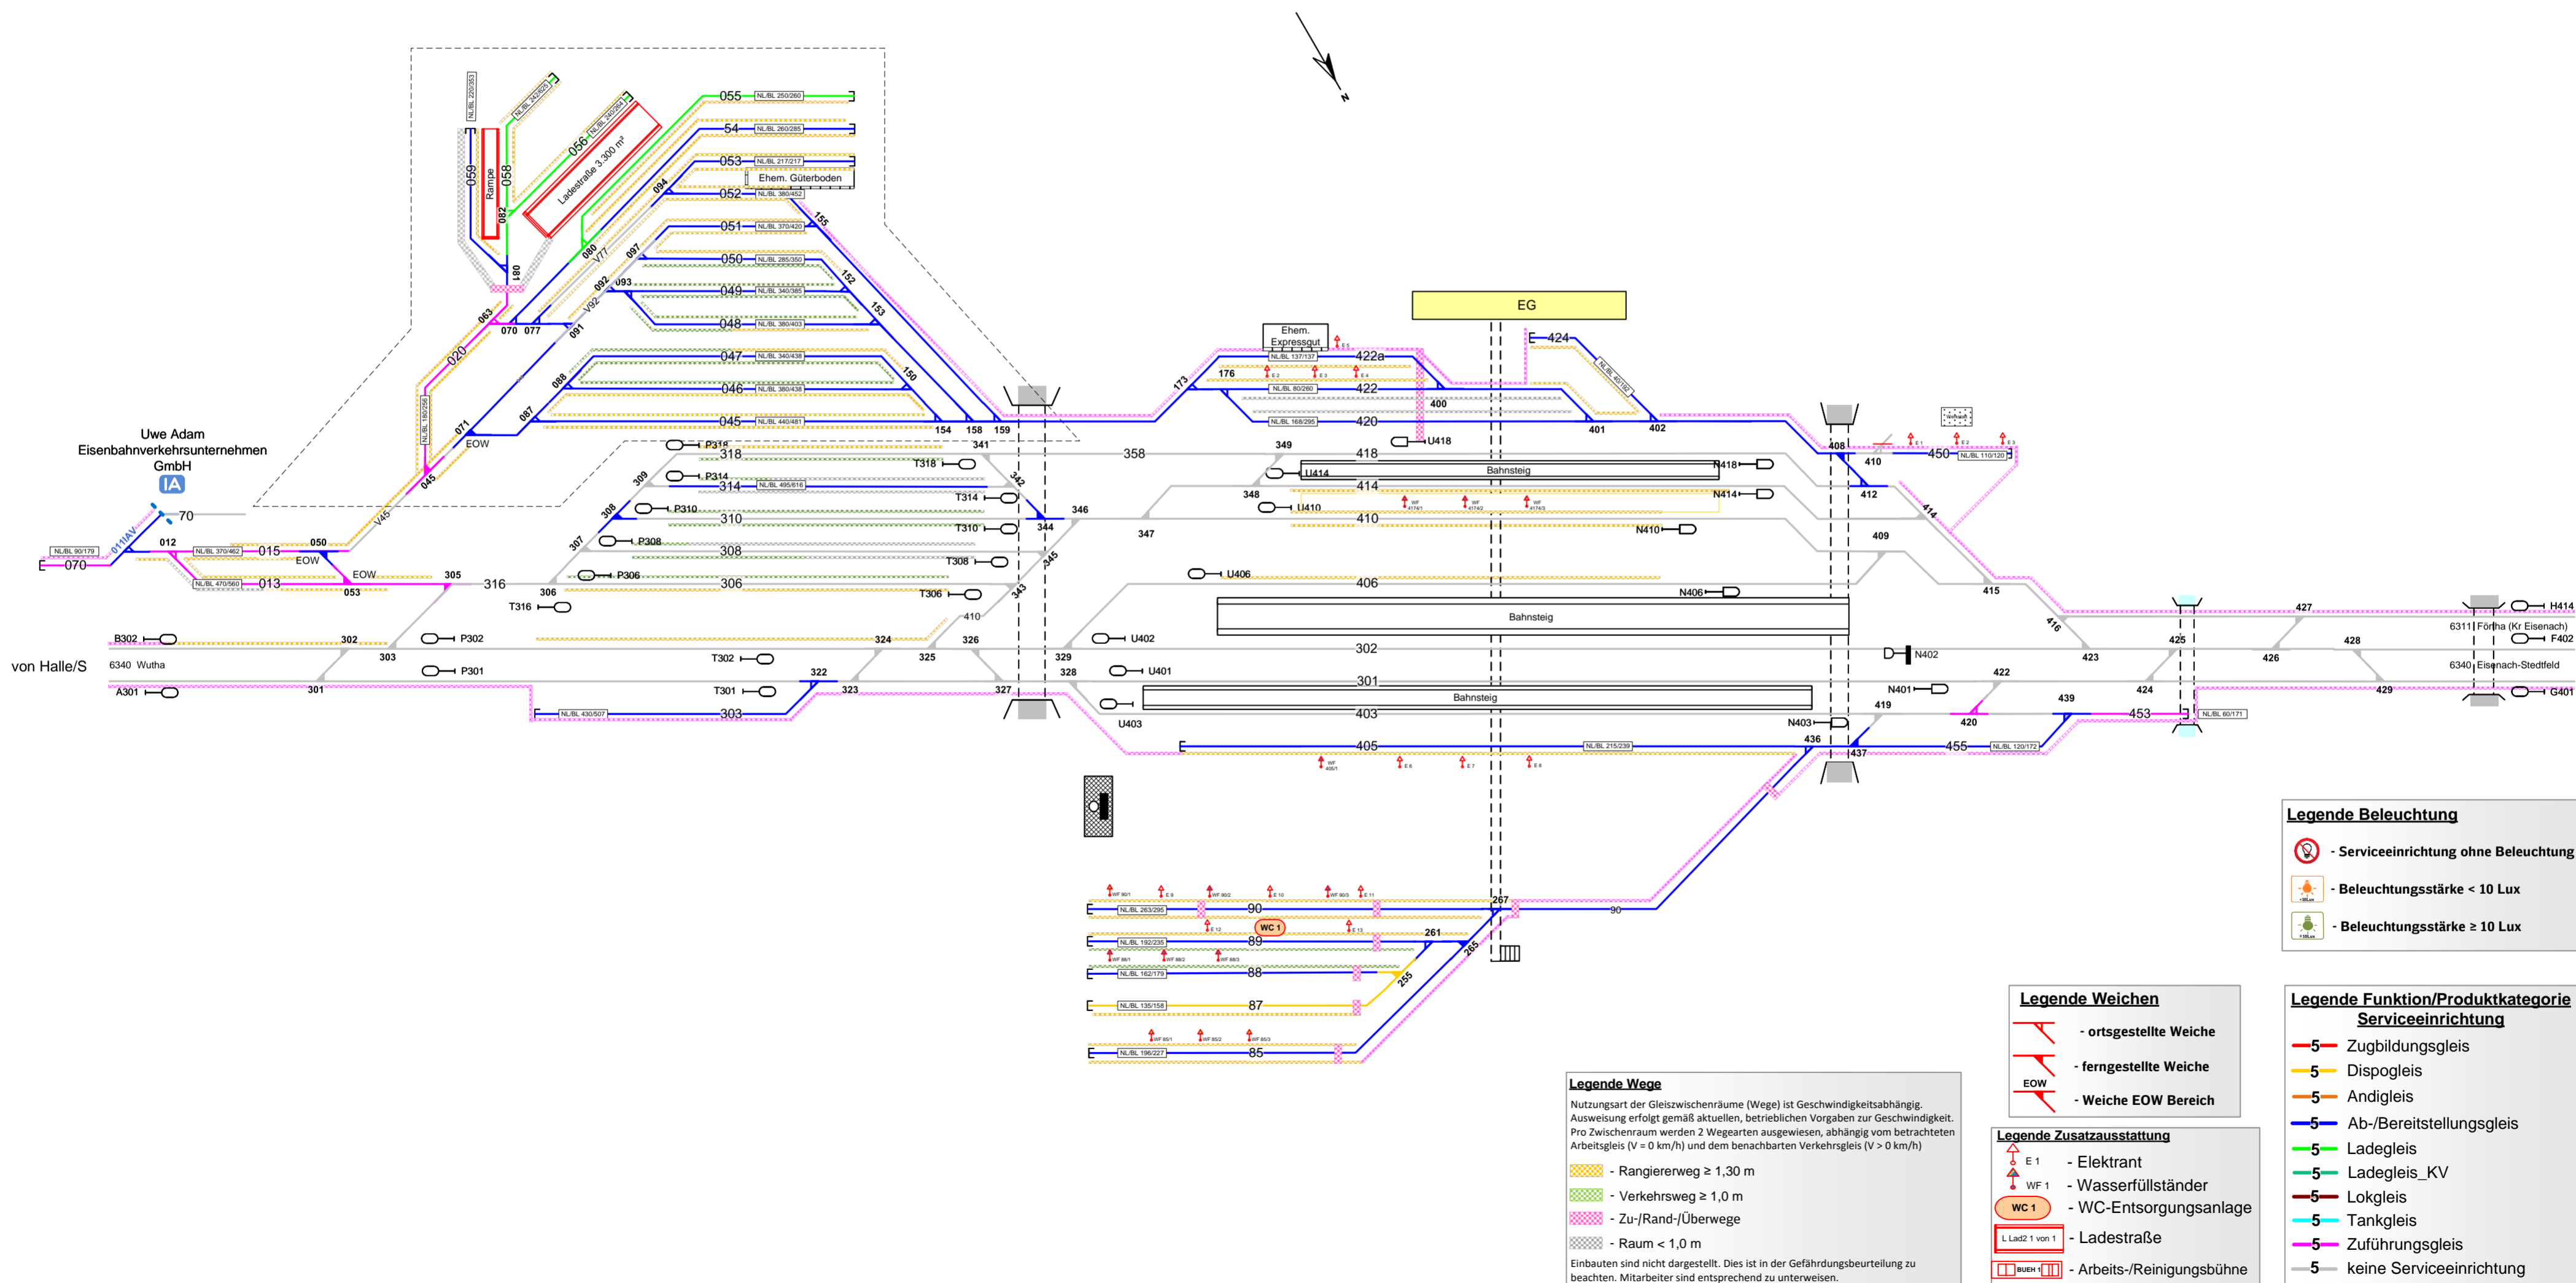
Uwe Adam
Eisenbahnverkehrsunternehmen
GmbH
IA

von Halle/S
6340 Wutha
6311 Förtha (Kr Eisenach)
6340 Eisenach-Stedtfeld

EG
Ehem. Güterboden
Ehem. Expressgut
Ladestraße 3.300 m²
Rampe
Bahnsteig
Bahnsteig
Bahnsteig

055 054 053 052 051 050 049 048 047 046 045
056 058 059 082 080 081 094 097 093 092 091 070 077 063 020 071 087 088 045 V45 V77 V92
155 152 153 150 154 158 159 341 342 343 344 345 346 347 348 349
318 314 310 308 306 316 309 308 307 305 306
P318 P314 P310 P308 P306 P302 P301
T318 T314 T310 T308 T306 T316 T302 T301
070 011IAV 012 015 050 013 053 EOW 70
B302 A301 302 303 301 322 323 324 325 326 327 328 329 410 358
U418 U414 U410 U406 U402 U401 U403
424 422a 422 420 418 414 410 406 302 301 403 405
176 173 400 401 402
408 410 412 409 414 415 416 423 425 426 427 428 429 424 422 420 419 439 436 437 453 455 450
N418 N414 N410 N406 N402 N401 N403
H414 F402 G401
90 89 88 87 85 261 267 255 265
WC 1

Legende Beleuchtung
- Serviceeinrichtung ohne Beleuchtung
- Beleuchtungsstärke < 10 Lux
- Beleuchtungsstärke ≥ 10 Lux

Legende Weichen
- ortsgestellte Weiche
- ferngestellte Weiche
EOW - Weiche EOW Bereich

Legende Funktion/Produktkategorie Serviceeinrichtung
5 Zugbildungsgleis
5 Dispogleis
5 Andigleis
5 Ab-/Bereitstellungsgleis
5 Ladegleis
5 Ladegleis_KV
5 Lokgleis
5 Tankgleis
5 Zuführungsgleis
5 keine Serviceeinrichtung

Legende Wege
Nutzungsart der Gleiszwischenräume (Wege) ist Geschwindigkeitsabhängig. Ausweisung erfolgt gemäß aktuellen, betrieblichen Vorgaben zur Geschwindigkeit. Pro Zwischenraum werden 2 Wegearten ausgewiesen, abhängig vom betrachteten Arbeitsgleis (V = 0 km/h) und dem benachbarten Verkehrsgleis (V > 0 km/h)
- Rangiererweg ≥ 1,30 m
- Verkehrsweg ≥ 1,0 m
- Zu-/Rand-/Überwege
- Raum < 1,0 m
Einbauten sind nicht dargestellt. Dies ist in der Gefährdungsbeurteilung zu beachten. Mitarbeiter sind entsprechend zu unterweisen.

Legende Zusatzausstattung
E 1 - Elektrant
WF 1 - Wasserfüllständer
WC 1 - WC-Entsorgungsanlage
L Lad2 1 von 1 - Ladestraße
BUEH 1 - Arbeits-/Reinigungsbühne